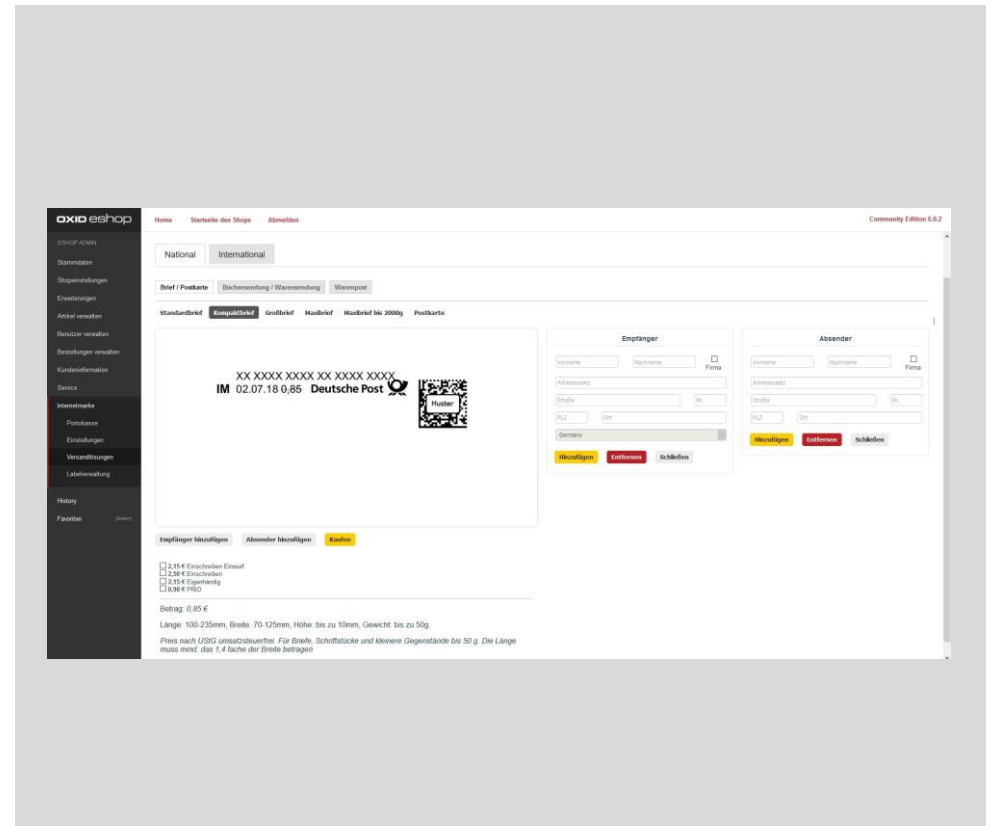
OXID eshop

ESHOP ADMIN
Stammdaten
Shopeinstellungen
Erweiterungen
Artikel verwalten
Benutzer verwalten
Bestellungen verwalten
Kundeninformation
Service
Internetmarke
Portokasse
Einstellungen
Versandlösungen
Labelverwaltung
History
Favoriten [ändern]

Home Startseite des Shops Abmelden

Community Edition 6.0.2

National International

Brief / Postkarte Büchersendung / Warensendung Warenpost

Standardbrief Kompaktbrief Großbrief Maxibrief Maxibrief bis 2000g Postkarte

XX XXXX XXXX XX XXXX XXXX
IM 02.07.18 0,85 Deutsche Post
Muster

Empfänger
Vorname Nachname Firma
Adresszusatz
Straße Nr.
PLZ Ort
Germany
Hinzufügen Entfernen Schließen

Absender
Vorname Nachname Firma
Adresszusatz
Straße Nr.
PLZ Ort
Hinzufügen Entfernen Schließen

Empfänger hinzufügen Absender hinzufügen Kaufen

2,15 € Einschreiben Einwurf
2,50 € Einschreiben
2,15 € Eigenhändig
0,90 € PRIO

Betrag: 0,85 €

Länge: 100-235mm, Breite: 70-125mm, Höhe: bis zu 10mm, Gewicht: bis zu 50g.

Preis nach UStG umsatzsteuerfrei. Für Briefe, Schriftstücke und kleinere Gegenstände bis 50 g. Die Länge muss mind. das 1,4 fache der Breite betragen